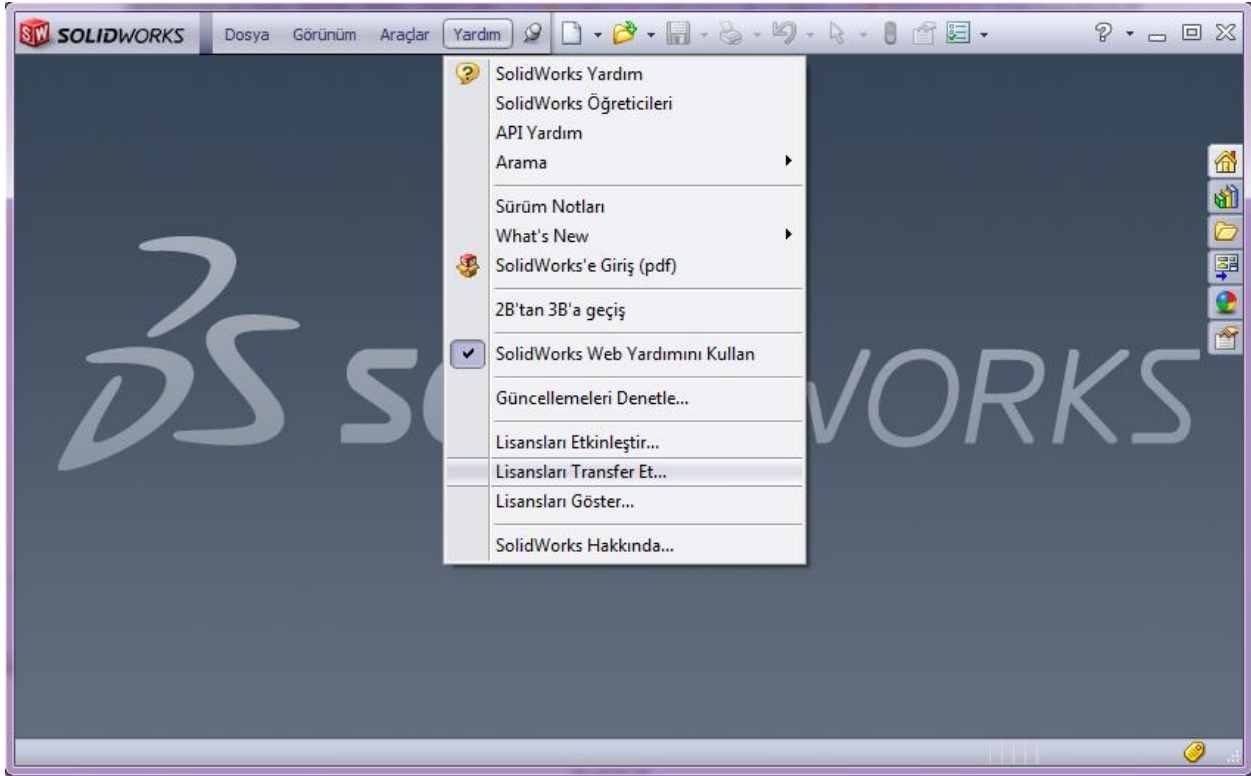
SOLIDWORKS Dosya Görünüm Araçlar Yardım

SolidWorks Yardım
SolidWorks Öğreticileri
API Yardım
Arama
Sürüm Notları
What's New
SolidWorks'e Giriş (pdf)
2B'tan 3B'a geçiş
SolidWorks Web Yardımını Kullan
Güncellemeleri Denetle...
Lisansları Etkinleştir...
Lisansları Transfer Et...
Lisansları Göster...
SolidWorks Hakkında...

DS SO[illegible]WORKS